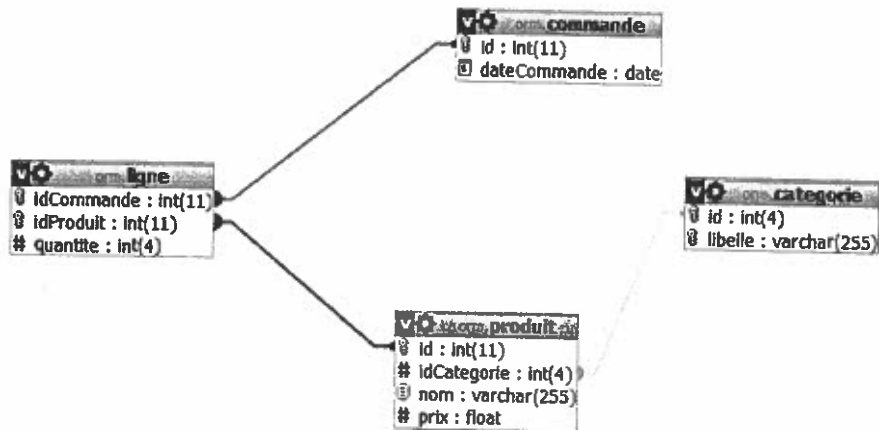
orm commande
id : int(11)
dateCommande : date

orm ligne
idCommande : int(11)
idProduit : int(11)
quantite : int(4)

orm categorie
id : int(4)
libelle : varchar(255)

orm produit
id : int(11)
idCategorie : int(4)
nom : varchar(255)
prix : float